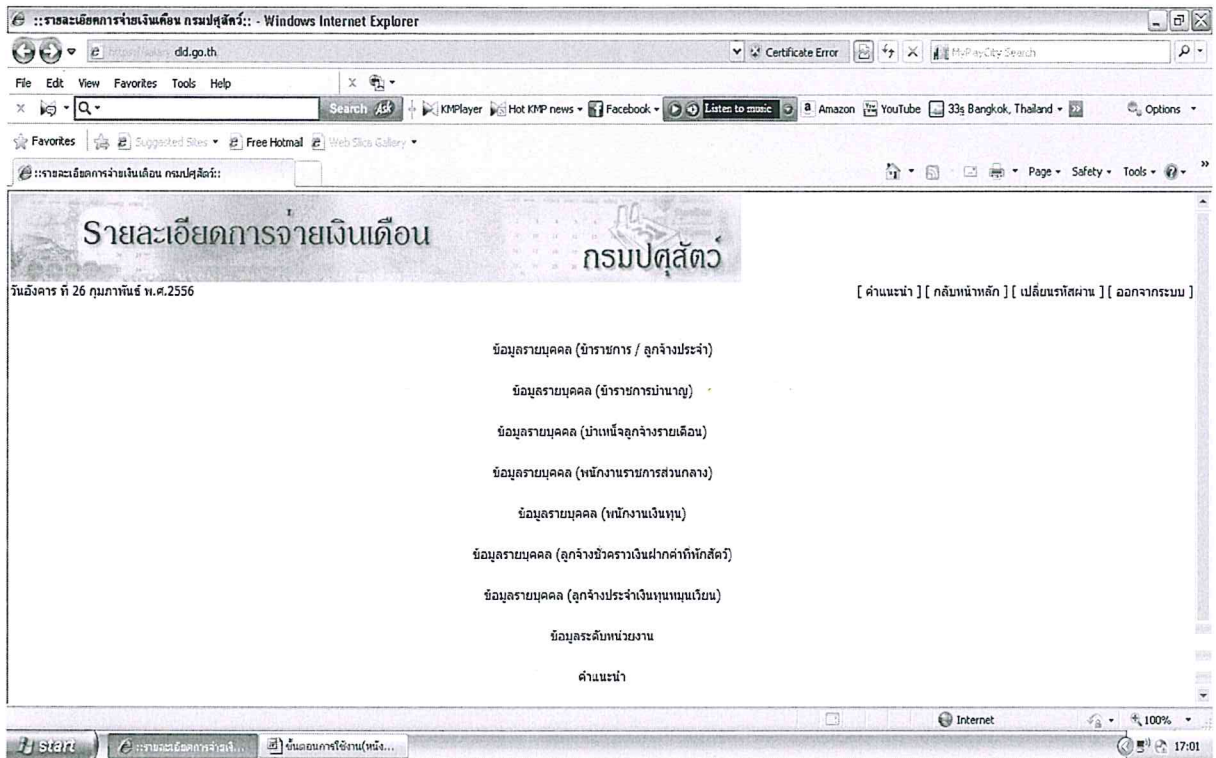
::รายละเอียดการจ่ายเงินเดือน กรมปศุสัตว์:: - Windows Internet Explorer

dld.go.th

Certificate Error

MyPayCity Search

File Edit View Favorites Tools Help

Search Ask

KMPlayer Hot KMP news Facebook Listen to music Amazon YouTube 33° Bangkok, Thailand Options

Favorites Suggested Sites Free Hotmail Web Slice Gallery

::รายละเอียดการจ่ายเงินเดือน กรมปศุสัตว์::

Page Safety Tools

รายละเอียดการจ่ายเงินเดือน กรมปศุสัตว์

วันอังคาร ที่ 26 กุมภาพันธ์ พ.ศ.2556

[ คำแนะนำ ] [ กลับหน้าหลัก ] [ เปลี่ยนรหัสผ่าน ] [ ออกจากระบบ ]

ข้อมูลรายบุคคล (ข้าราชการ / ลูกจ้างประจำ)

ข้อมูลรายบุคคล (ข้าราชการบำนาญ)

ข้อมูลรายบุคคล (บำเหน็จลูกจ้างรายเดือน)

ข้อมูลรายบุคคล (พนักงานราชการส่วนกลาง)

ข้อมูลรายบุคคล (พนักงานเงินทุน)

ข้อมูลรายบุคคล (ลูกจ้างชั่วคราวเงินฝากค่าพักสัตว์)

ข้อมูลรายบุคคล (ลูกจ้างประจำเงินทุนหมุนเวียน)

ข้อมูลระดับหน่วยงาน

คำแนะนำ

Internet 100%

start ::รายละเอียดการจ่ายเงิ... ขั้นตอนการใช้งาน(หนัง... 17:01